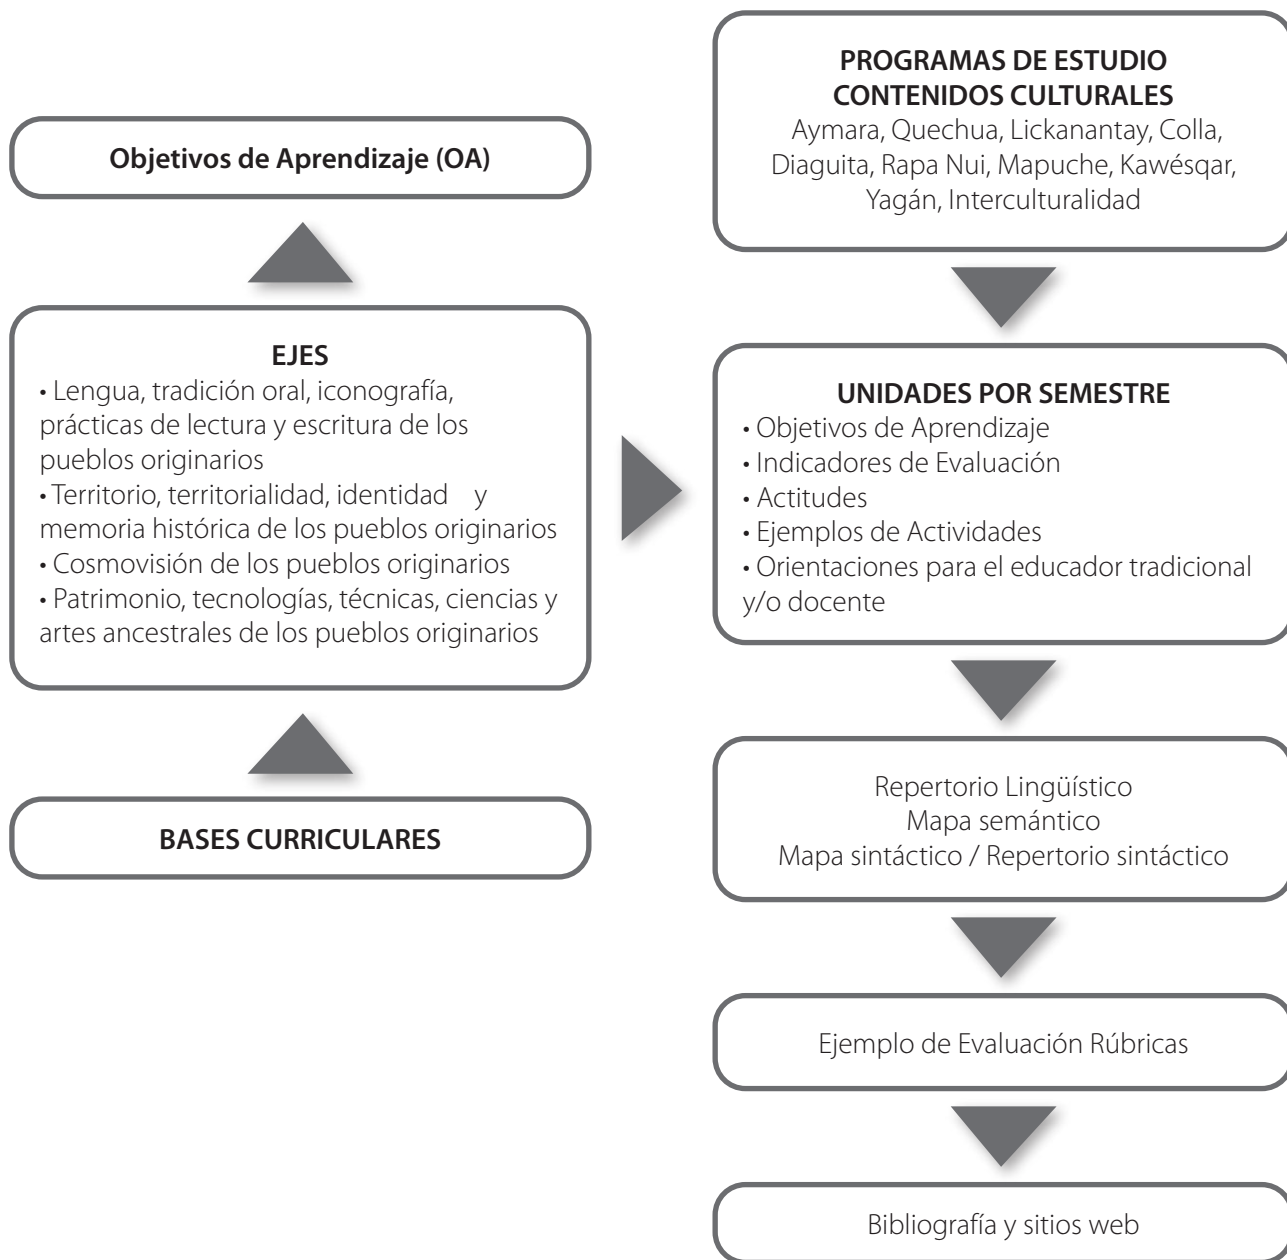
Objetivos de Aprendizaje (OA)

EJES
• Lengua, tradición oral, iconografía, prácticas de lectura y escritura de los pueblos originarios
• Territorio, territorialidad, identidad y memoria histórica de los pueblos originarios
• Cosmovisión de los pueblos originarios
• Patrimonio, tecnologías, técnicas, ciencias y artes ancestrales de los pueblos originarios

BASES CURRICULARES

PROGRAMAS DE ESTUDIO
CONTENIDOS CULTURALES
Aymara, Quechua, Lickanantay, Colla, Diaguita, Rapa Nui, Mapuche, Kawésqar, Yagán, Interculturalidad

UNIDADES POR SEMESTRE
• Objetivos de Aprendizaje
• Indicadores de Evaluación
• Actitudes
• Ejemplos de Actividades
• Orientaciones para el educador tradicional y/o docente

Repertorio Lingüístico
Mapa semántico
Mapa sintáctico / Repertorio sintáctico

Ejemplo de Evaluación Rúbricas

Bibliografía y sitios web